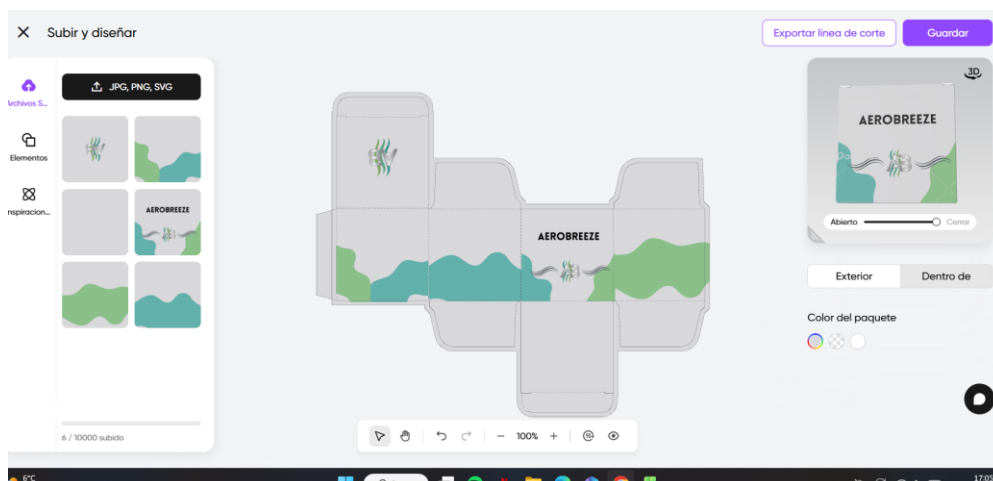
Subir y diseñar

Exportar línea de corte

Guardar

Archivos S...

Elementos

nspiracion...

JPG, PNG, SVG

AEROBREEZE

6 / 10000 subido

AEROBREEZE

100%

3D

AEROBREEZE

Abierto

Cerrar

Exterior

Dentro de

Color del paquete

6°C

17:0